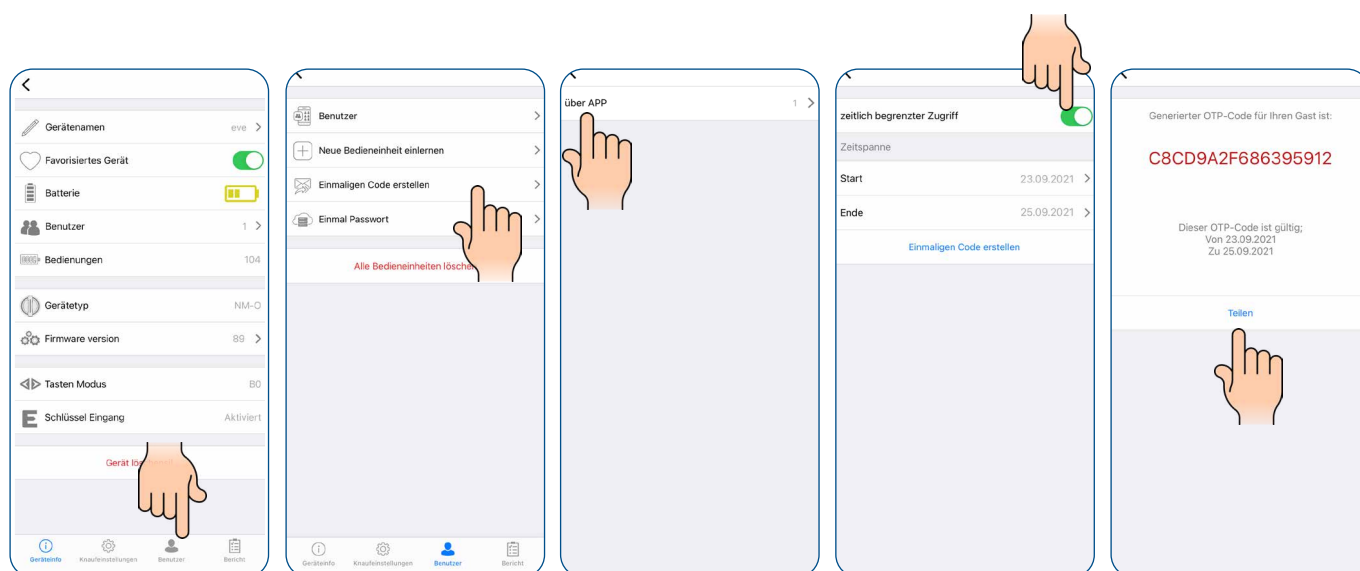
Gerätenamen eve >
Favorisiertes Gerät
Batterie
Benutzer 1 >
Bedienungen 104
Gerätetyp NM-O
Firmware version 89 >
Tasten Modus B0
Schlüssel Eingang Aktiviert
Gerät lö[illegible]
Geräteinfo Knaufeinstellungen Benutzer Bericht

Benutzer >
Neue Bedieneinheit einlernen >
Einmaligen Code erstellen >
Einmal Passwort >
Alle Bedieneinheiten lösche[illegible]
Geräteinfo Knaufeinstellungen Benutzer Bericht

über APP 1 >

zeitlich begrenzter Zugriff
Zeitspanne
Start 23.09.2021 >
Ende 25.09.2021 >
Einmaligen Code erstellen

Generierter OTP-Code für Ihren Gast ist:
C8CD9A2F686395912
Dieser OTP-Code ist gültig;
Von 23.09.2021
Zu 25.09.2021
Teilen